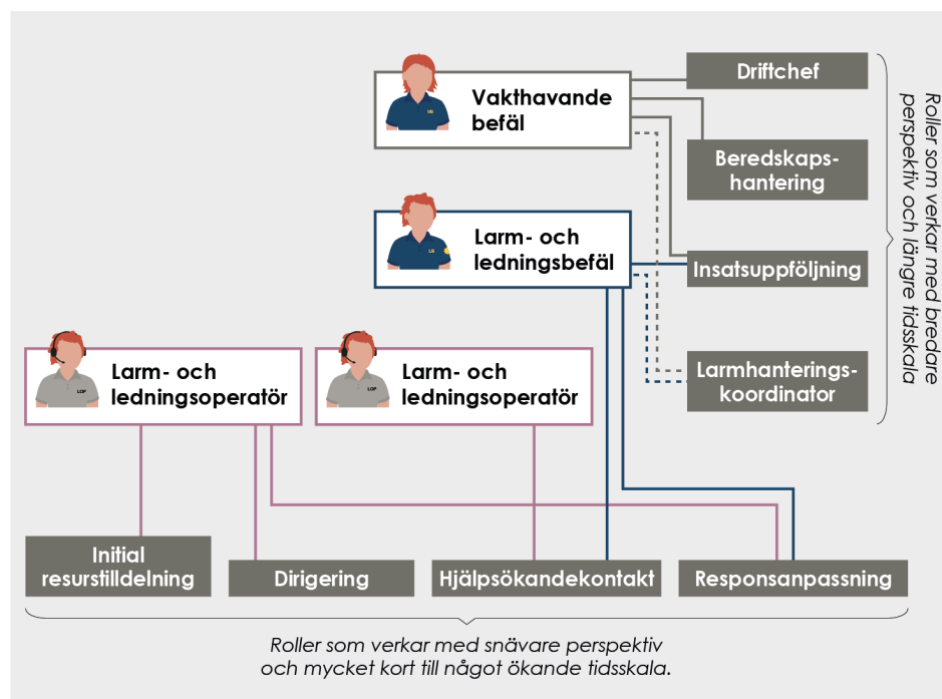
Vakthavande befäl

Driftchef

Beredskapshantering

Larm- och ledningsbefäl

Insatsuppföljning

Larmhanteringskoordinator

Roller som verkar med bredare perspektiv och längre tidsskala

Larm- och ledningsoperatör

Larm- och ledningsoperatör

Initial resurstilldelning

Dirigering

Hjälpsökandekontakt

Responsanpassning

Roller som verkar med snävare perspektiv och mycket kort till något ökande tidsskala.